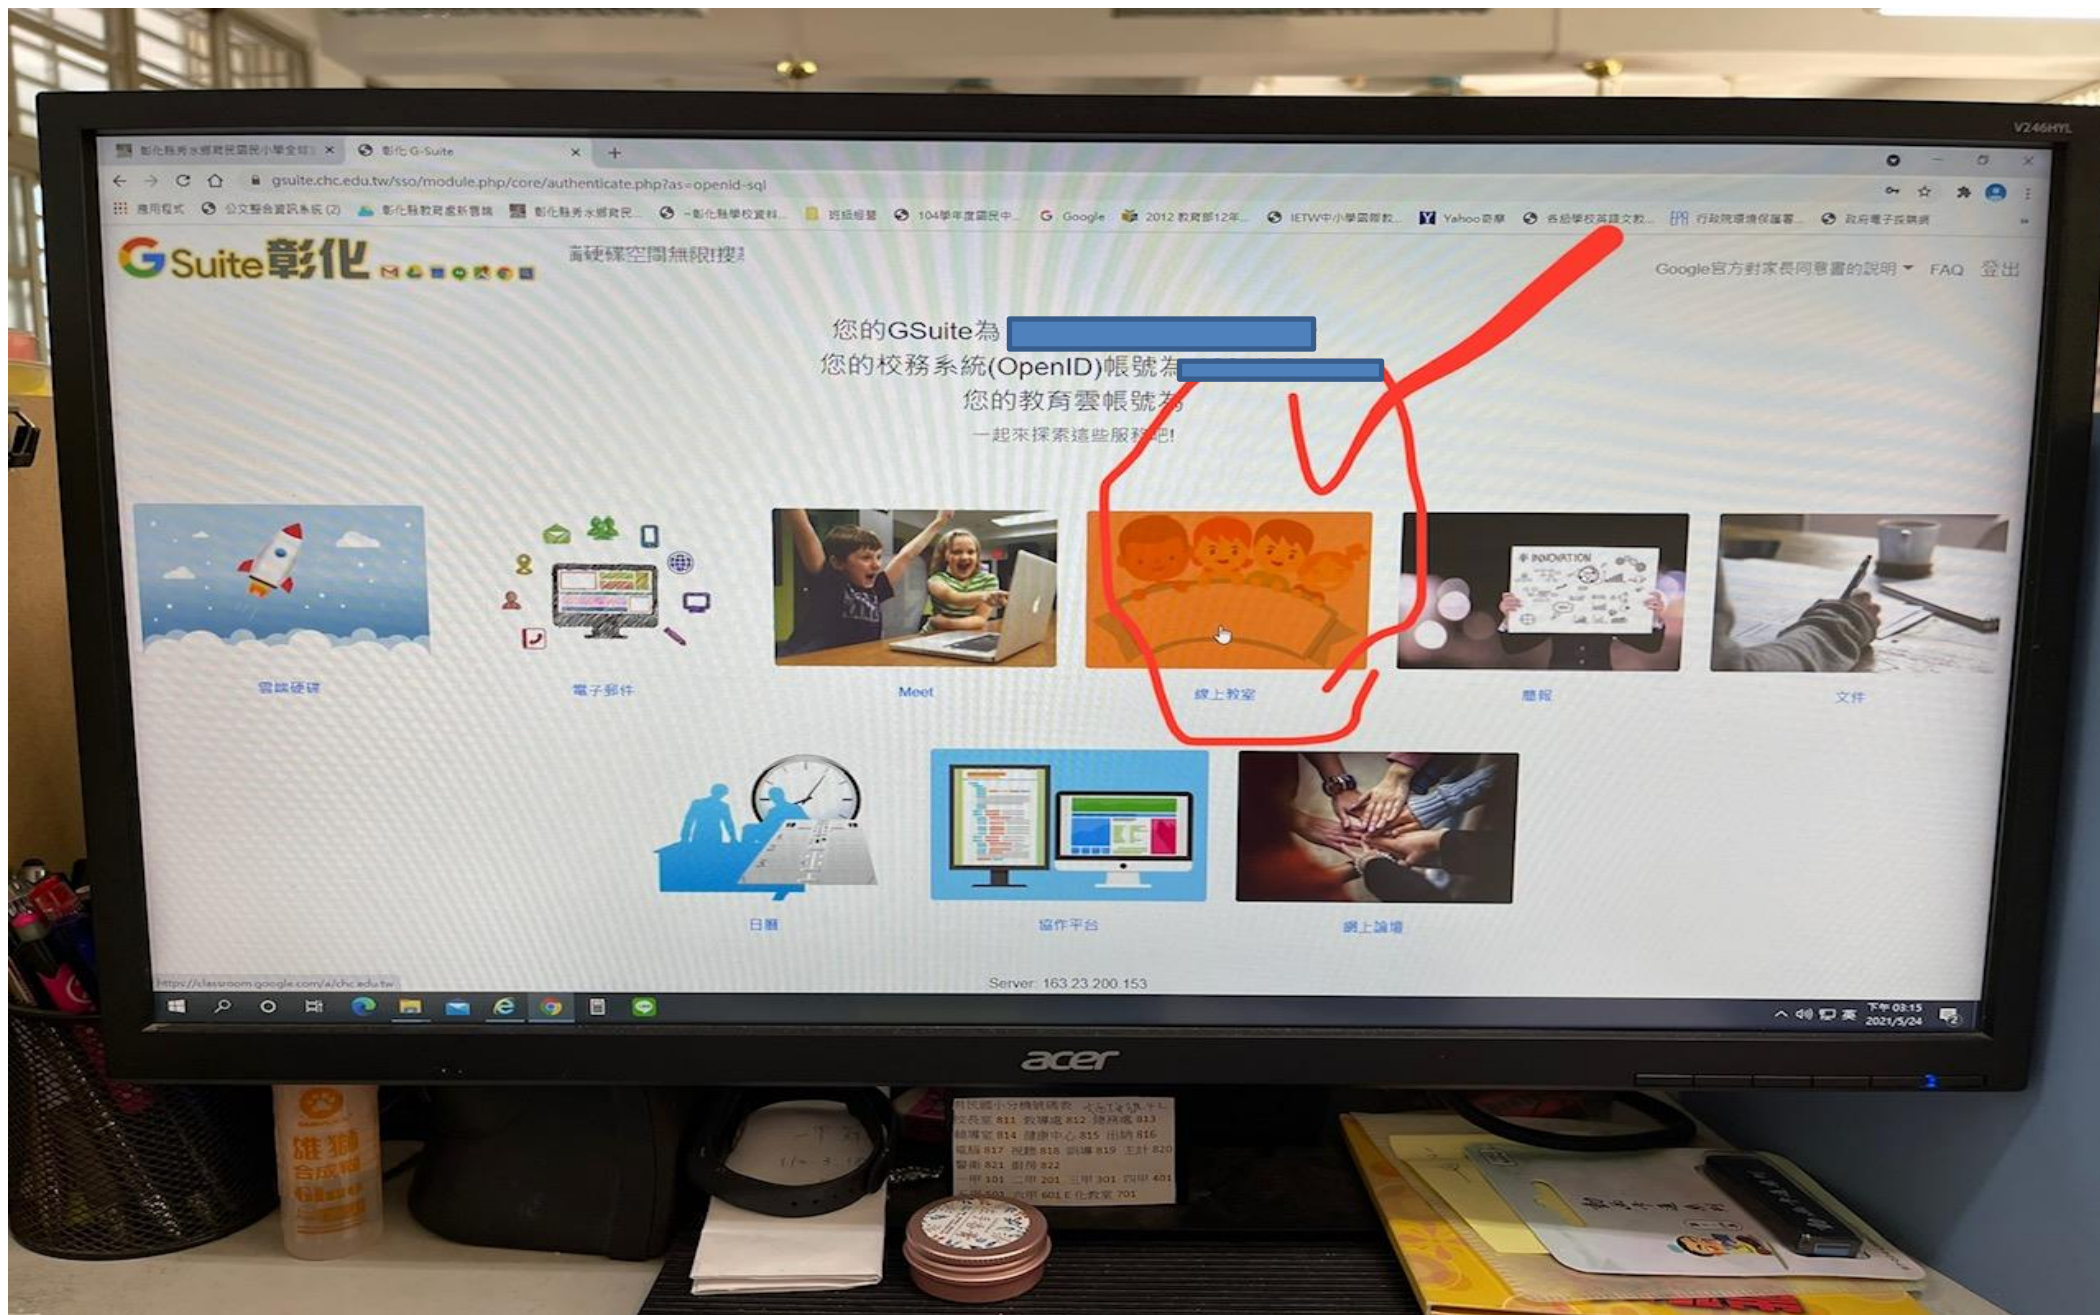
V246HYL

彰化縣秀水鄉育民國民小學全球資訊網 × 彰化 G-Suite × +

gsuite.chc.edu.tw/sso/module.php/core/authenticate.php?as=openid-sql

應用程式 公文整合資訊系統 (2) 彰化縣教育處新聞網 彰化縣秀水鄉育民... ~彰化縣學校資料... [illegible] 104學年度國民中... Google 2012 教育部12年... IETW中小學國際教... Yahoo奇摩 各級學校英語文教... 行政院環境保護署... 政府電子採購網

G Suite 彰化

雲端硬碟空間無限!搜!

Google官方對家長同意書的說明 FAQ 登出

您的GSuite為
您的校務系統(OpenID)帳號為
您的教育雲帳號為
一起來探索這些服務吧!

雲端硬碟

電子郵件

Meet

線上教室

INNOVATION

簡報

文件

日曆

協作平台

網上論壇

https://classroom.google.com/a/chc.edu.tw

Server: 163.23.200.153

下午 03:15
2021/5/24

acer

雄獅
合成糨

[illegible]民國小分機號碼表
校長室 811 教導處 812 總務處 813
輔導室 814 健康中心 815 出納 816
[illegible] 817 視聽 818 訓導 819 主計 820
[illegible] 821 廚房 822
一甲 101 二甲 201 三甲 301 四甲 401
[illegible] 501 六甲 601 E化教室 701